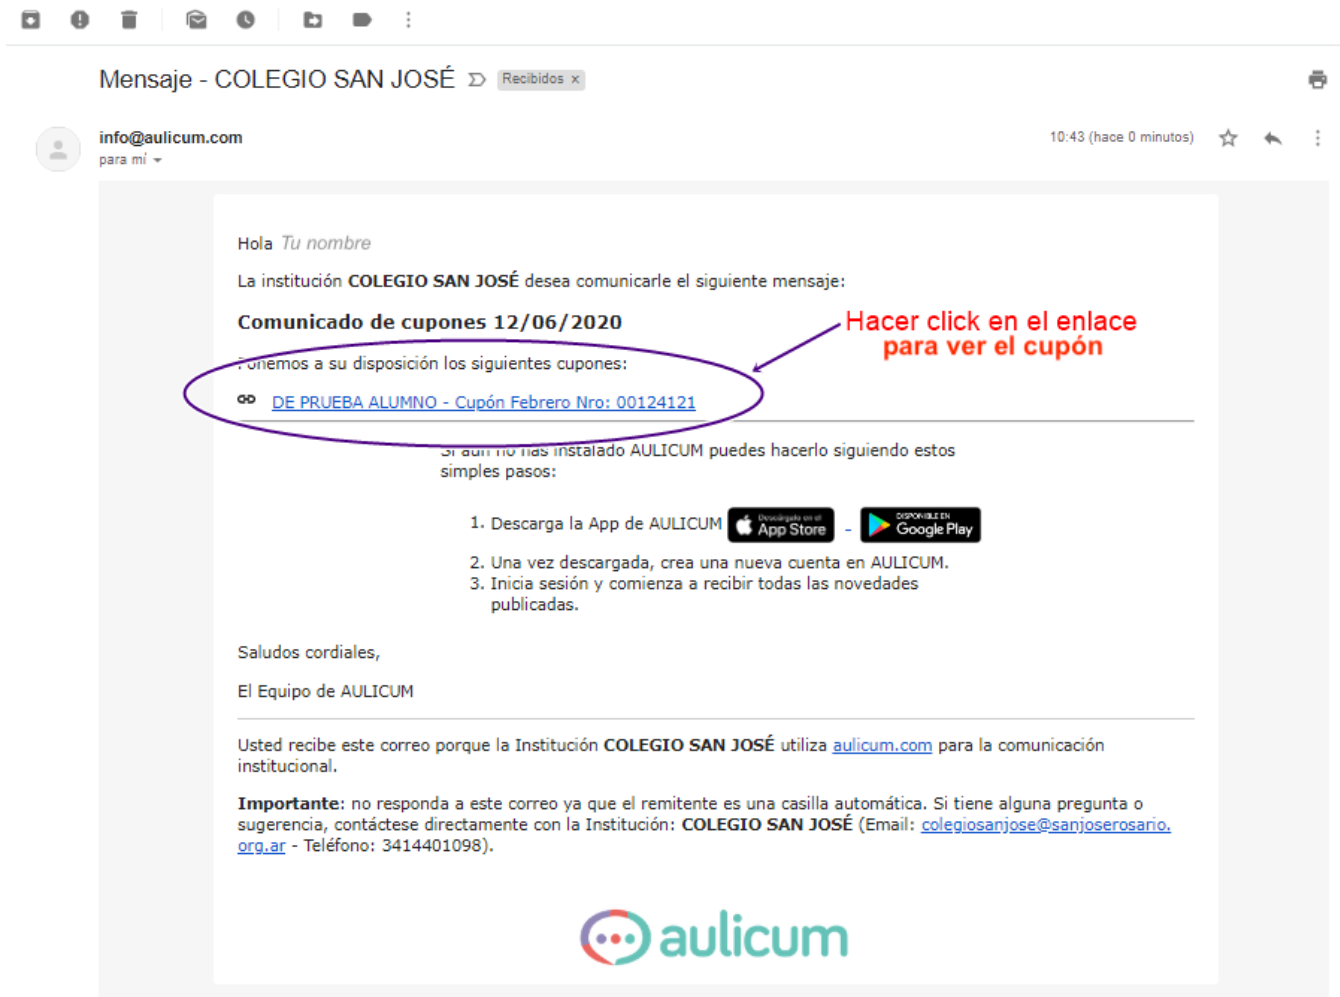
Mensaje - COLEGIO SAN JOSÉ Recibidos ×

info@aulicum.com
para mí

10:43 (hace 0 minutos)

Hola Tu nombre

La institución **COLEGIO SAN JOSÉ** desea comunicarle el siguiente mensaje:

**Comunicado de cupones 12/06/2020**

Hacer click en el enlace para ver el cupón

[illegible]onemos a su disposición los siguientes cupones:

DE PRUEBA ALUMNO - Cupón Febrero Nro: 00124121

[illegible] aún no has instalado AULICUM puedes hacerlo siguiendo estos simples pasos:

1. Descarga la App de AULICUM Descárgalo en el App Store - DISPONIBLE EN Google Play
2. Una vez descargada, crea una nueva cuenta en AULICUM.
3. Inicia sesión y comienza a recibir todas las novedades publicadas.

Saludos cordiales,

El Equipo de AULICUM

Usted recibe este correo porque la Institución **COLEGIO SAN JOSÉ** utiliza aulicum.com para la comunicación institucional.

**Importante**: no responda a este correo ya que el remitente es una casilla automática. Si tiene alguna pregunta o sugerencia, contáctese directamente con la Institución: **COLEGIO SAN JOSÉ** (Email: colegiosanjose@sanjoserosario.org.ar - Teléfono: 3414401098).

aulicum